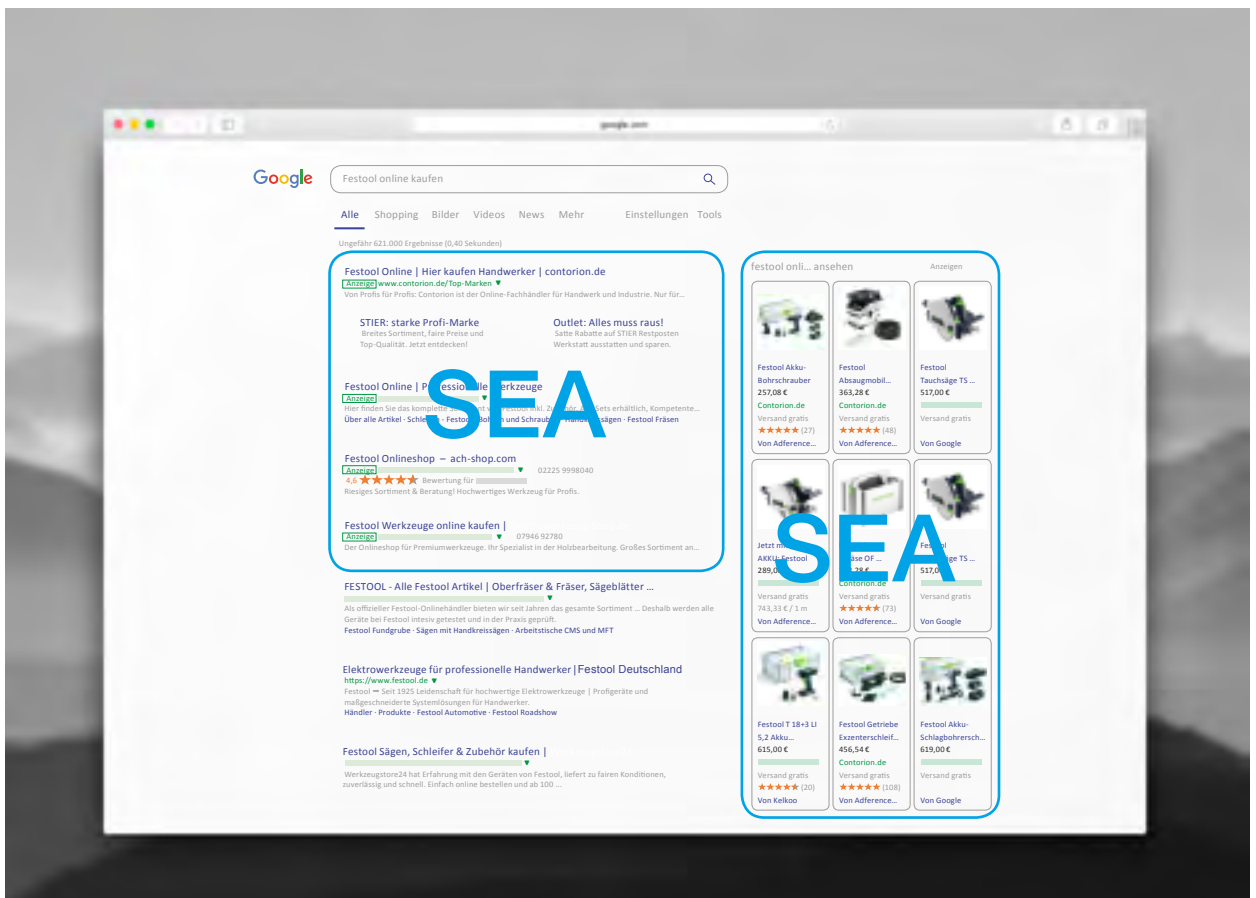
google.com

Google

Festool online kaufen

Alle Shopping Bilder Videos News Mehr Einstellungen Tools

Ungefähr 621.000 Ergebnisse (0,40 Sekunden)

Festool Online | Hier kaufen Handwerker | contorion.de
Anzeige www.contorion.de/Top-Marken ▼
Von Profis für Profis: Contorion ist der Online-Fachhändler für Handwerk und Industrie. Nur für...

STIER: starke Profi-Marke
Breites Sortiment, faire Preise und Top-Qualität. Jetzt entdecken!

Outlet: Alles muss raus!
Satte Rabatte auf STIER Restposten Werkstatt ausstatten und sparen.

Festool Online | P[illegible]ssionelle Werkzeuge
Anzeige ▼
Hier finden Sie das komplette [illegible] Festool inkl. Zu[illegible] Sets erhältlich, Kompetente...
Über alle Artikel · Schle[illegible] · Festo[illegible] Bohr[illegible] und Schraub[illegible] Handkreissägen · Festool Fräsen

SEA

Festool Onlineshop – ach-shop.com
Anzeige ▼ 02225 9998040
4,6 ★★★★★ Bewertung für
Riesiges Sortiment & Beratung! Hochwertiges Werkzeug für Profis.

Festool Werkzeuge online kaufen |
Anzeige ▼ 07946 92780
Der Onlineshop für Premiumwerkzeuge. Ihr Spezialist in der Holzbearbeitung. Großes Sortiment an...

FESTOOL - Alle Festool Artikel | Oberfräser & Fräser, Sägeblätter ...
▼
Als offizieller Festool-Onlinehändler bieten wir seit Jahren das gesamte Sortiment ... Deshalb werden alle Geräte bei Festool intesiv getestet und in der Praxis geprüft.
Festool Fundgrube · Sägen mit Handkreissägen · Arbeitstische CMS und MFT

Elektrowerkzeuge für professionelle Handwerker |Festool Deutschland
https://www.festool.de ▼
Festool ➡ Seit 1925 Leidenschaft für hochwertige Elektrowerkzeuge | Profigeräte und maßgeschneiderte Systemlösungen für Handwerker.
Händler · Produkte · Festool Automotive · Festool Roadshow

Festool Sägen, Schleifer & Zubehör kaufen |
▼
Werkzeugstore24 hat Erfahrung mit den Geräten von Festool, liefert zu fairen Konditionen, zuverlässig und schnell. Einfach online bestellen und ab 100 ...

festool onli... ansehen Anzeigen

Festool Akku-Bohrschrauber
257,08 €
Contorion.de
Versand gratis
★★★★★ (27)
Von Adference...

Festool Absaugmobil...
363,28 €
Contorion.de
Versand gratis
★★★★★ (48)
Von Adference...

Festool Tauchsäge TS ...
517,00 €
Versand gratis
Von Google

Jetzt m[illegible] AKKU-Festool
289,0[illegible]
Versand gratis
743,33 € / 1 m
Von Adference...

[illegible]äse OF ...
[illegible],28 €
Contorion.de
Versand gratis
★★★★★ (73)
Von Adference...

Fe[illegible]ool
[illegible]ge TS ...
517,0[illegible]
Versand gratis
Von Google

SEA

Festool T 18+3 LI 5,2 Akku...
615,00 €
Versand gratis
★★★★★ (20)
Von Kelkoo

Festool Getriebe Exzenterschleif...
456,54 €
Contorion.de
Versand gratis
★★★★★ (108)
Von Adference...

Festool Akku-Schlagbohrersch...
619,00 €
Versand gratis
Von Google